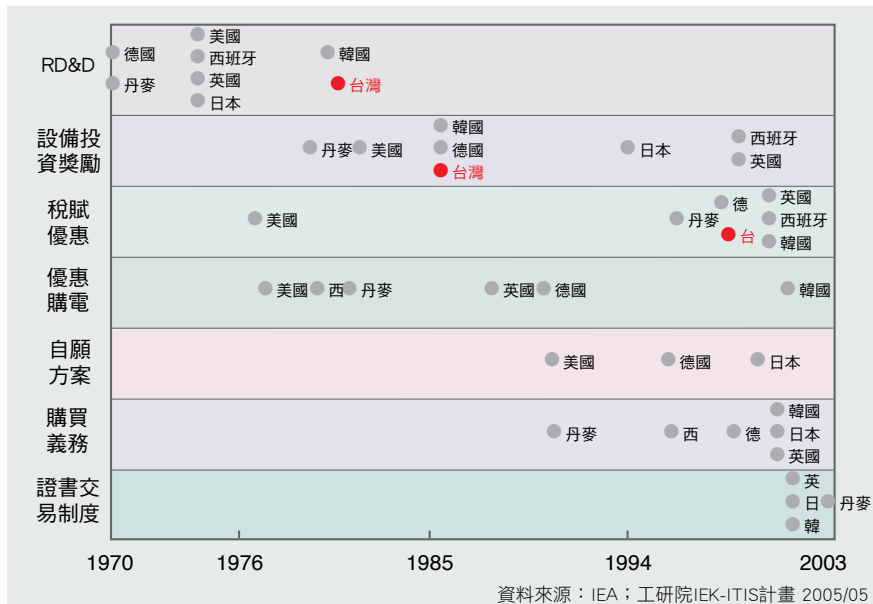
| | |
|---|---|
| RD&D | 德國 丹麥 美國 西班牙 英國 日本 韓國 台灣 |
| 設備投資獎勵 | 丹麥 美國 韓國 德國 台灣 日本 西班牙 英國 |
| 稅賦優惠 | 美國 丹麥 德 台 英國 西班牙 韓國 |
| 優惠購電 | 美國 西 丹麥 英國 德國 韓國 |
| 自願方案 | 美國 德國 日本 |
| 購買義務 | 丹麥 西 德 韓國 日本 英國 |
| 證書交易制度 | 英 日 丹麥 韓 |

1970 1976 1985 1994 2003

資料來源：IEA；工研院IEK-ITIS計畫 2005/05